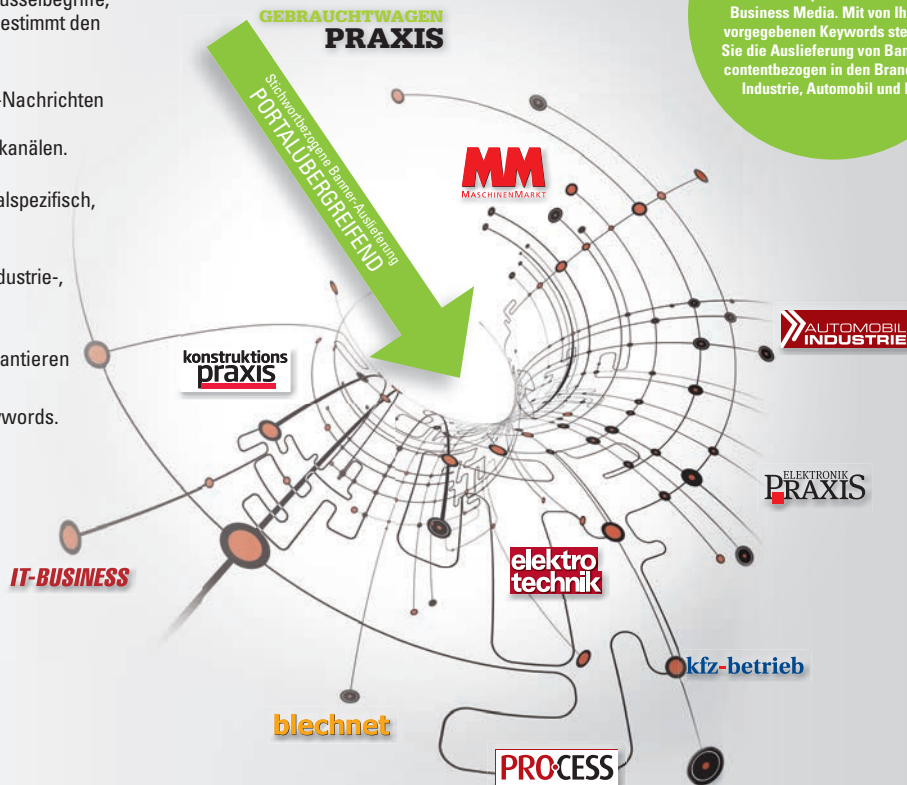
usselbegriffe, estimmt den

-Nachrichten

kanälen.

alspezifisch,

dustrie-,

antieren

rwords.

GEBRAUCHTWAGEN PRAXIS

Stichwortbezogene Banner-Auslieferung PORTALÜBERGREIFEND

Business Media. Mit von Ih vorgegebenen Keywords ste Sie die Auslieferung von Ban contentbezogen in den Branc Industrie, Automobil und

MM MASCHINENMARKT

AUTOMOBIL INDUSTRIE

konstruktions praxis

ELEKTRONIK PRAXIS

IT-BUSINESS

elektro technik

kfz-betrieb

blechnet

PROCESS